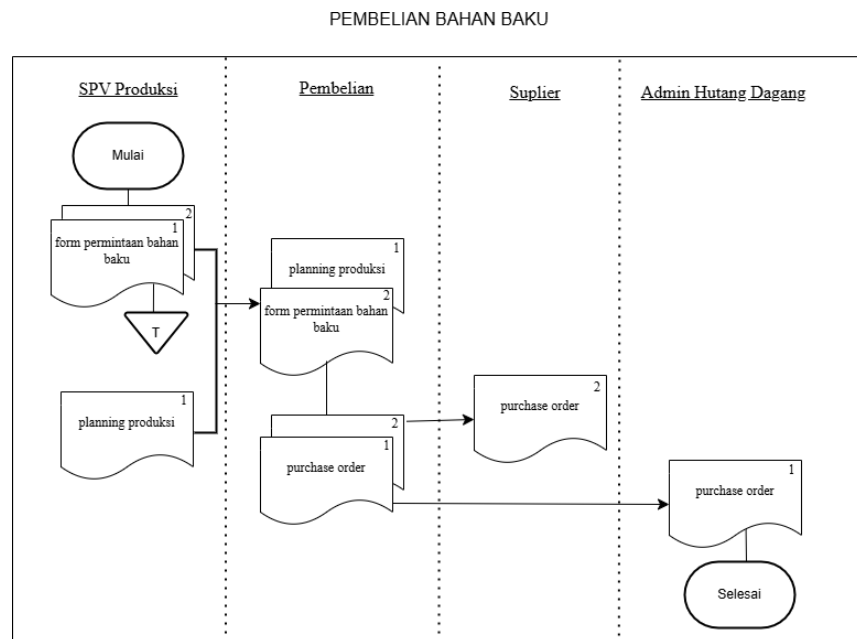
PEMBELIAN BAHAN BAKU

SPV Produksi

Pembelian

Suplier

Admin Hutang Dagang

Mulai

2

1

form permintaan bahan baku

T

1

planning produksi

1

planning produksi

2

form permintaan bahan baku

2

1

purchase order

2

purchase order

1

purchase order

Selesai